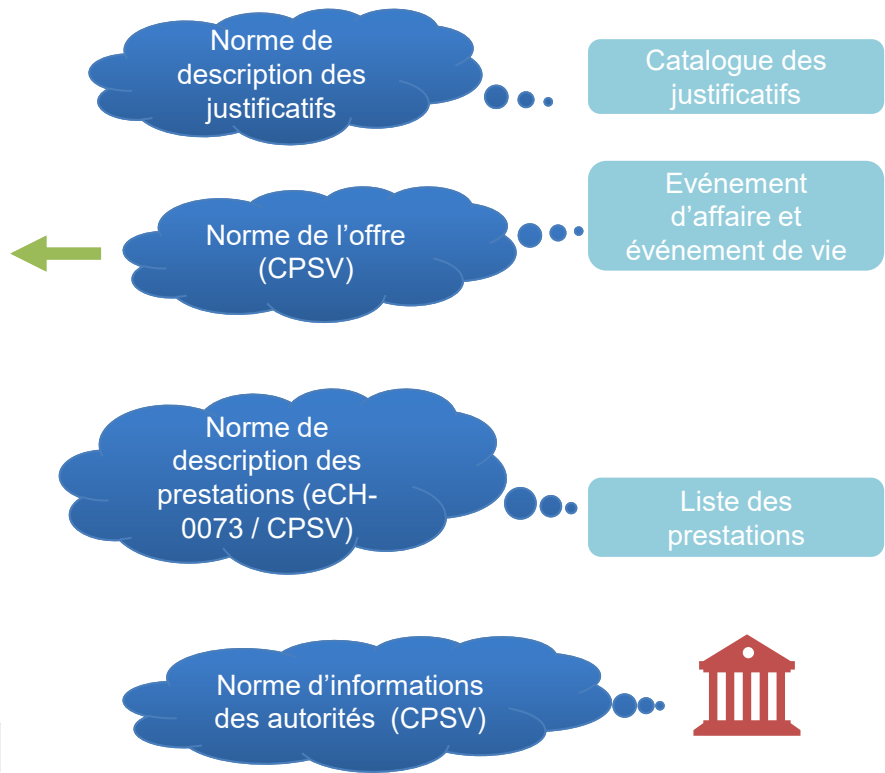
Norme de description des justificatifs

Catalogue des justificatifs

Norme de l’offre (CPSV)

Evénement d’affaire et événement de vie

Norme de description des prestations (eCH-0073 / CPSV)

Liste des prestations

Norme d’informations des autorités  (CPSV)